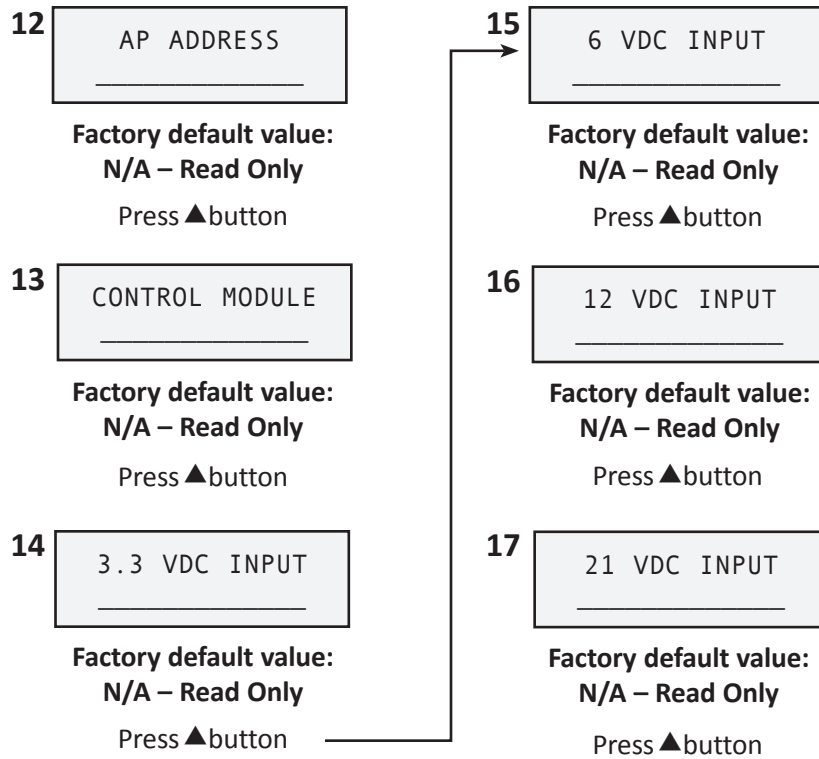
12
AP ADDRESS
___________

Factory default value:
N/A – Read Only

Press ▲button

13
CONTROL MODULE
___________

Factory default value:
N/A – Read Only

Press ▲button

14
3.3 VDC INPUT
___________

Factory default value:
N/A – Read Only

Press ▲button

15
6 VDC INPUT
___________

Factory default value:
N/A – Read Only

Press ▲button

16
12 VDC INPUT
___________

Factory default value:
N/A – Read Only

Press ▲button

17
21 VDC INPUT
___________

Factory default value:
N/A – Read Only

Press ▲button